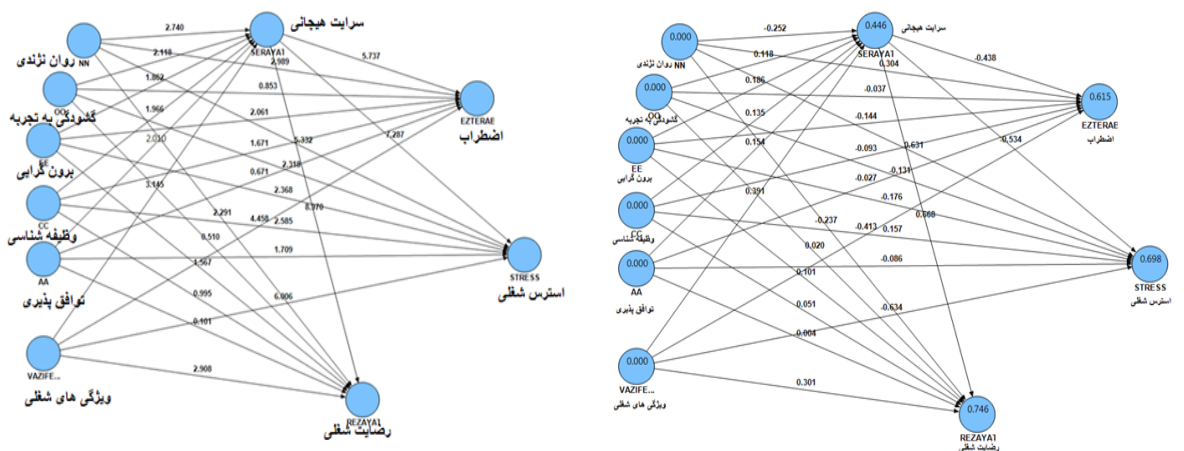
سرایت هیجانی
SERAYA1
NN
روان نژندی
OO
گشودگی به تجربه
EE
برون گرایی
CC
وظیفه شناسی
AA
توافق پذیری
VAZIFE...
ویژگی های شغلی
EZTERAE
اضطراب
STRESS
استرس شغلی
REZAYA1
رضایت شغلی

2.740
2.118
1.862
0.853
1.966
2.061
2.010
5.332
1.671
2.318
0.671
2.368
3.145
8.970
2.291
4.450
2.585
0.510
1.709
1.567
0.995
6.906
0.101
2.908
2.989
5.737
7.287

0.446
سرایت هیجانی
SERAYA1
0.000
NN
روان نژندی
0.000
OO
گشودگی به تجربه
0.000
EE
برون گرایی
0.000
CC
وظیفه شناسی
0.000
AA
توافق پذیری
0.000
VAZIFE...
ویژگی های شغلی
0.615
EZTERAE
اضطراب
0.698
STRESS
استرس شغلی
0.746
REZAYA1
رضایت شغلی

-0.252
0.118
0.186
0.304
-0.438
-0.037
0.135
-0.144
0.154
0.631
-0.093
-0.131
0.534
-0.027
0.391
-0.176
-0.237
0.668
-0.413
0.157
0.020
-0.086
0.101
0.051
-0.634
0.004
0.301